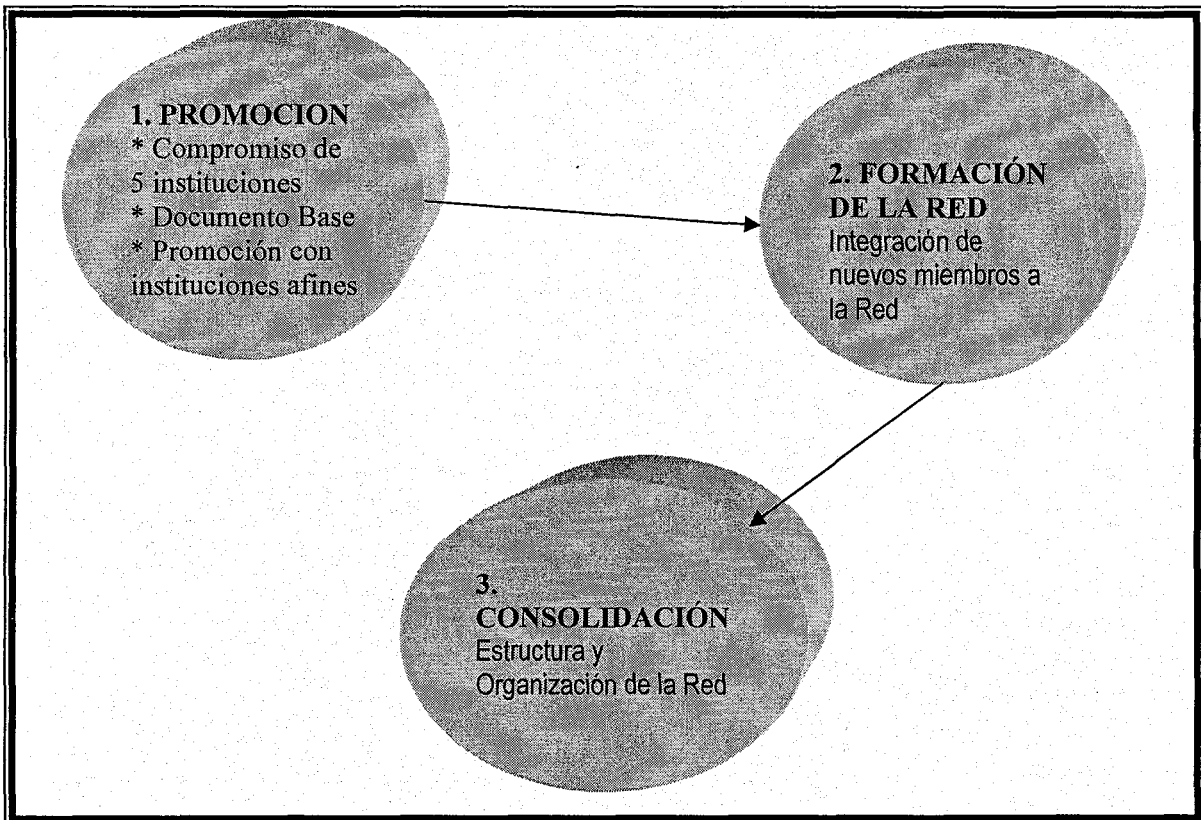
1. PROMOCION
* Compromiso de 5 instituciones
* Documento Base
* Promoción con instituciones afines

2. FORMACIÓN DE LA RED
Integración de nuevos miembros a la Red

3. CONSOLIDACIÓN
Estructura y Organización de la Red